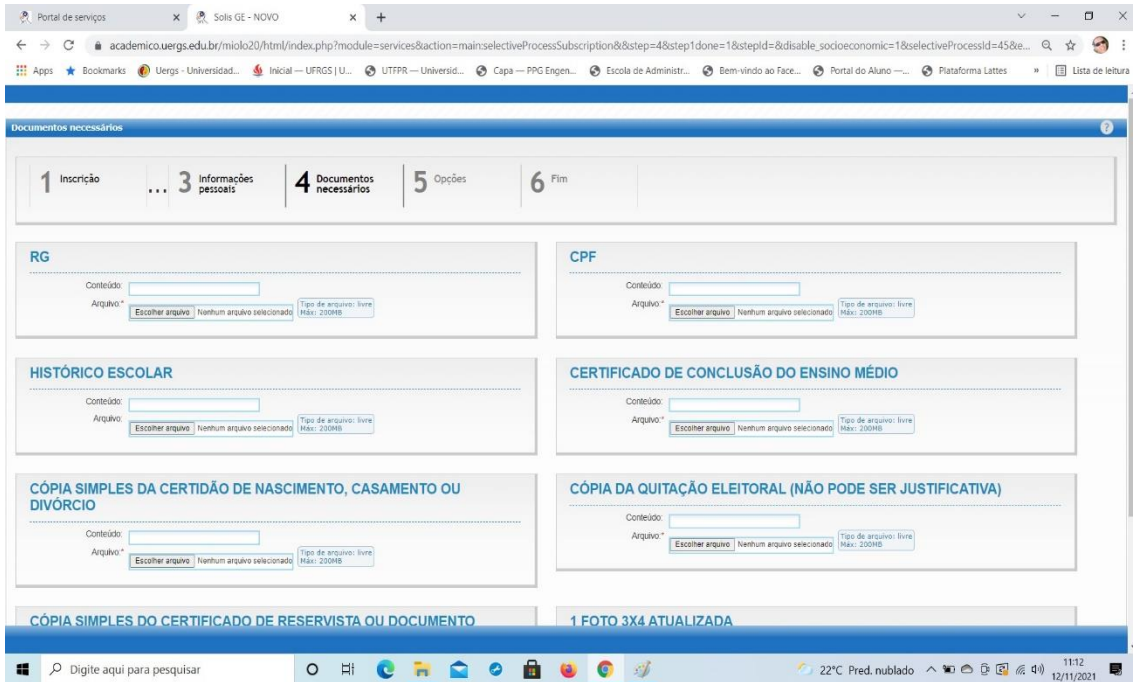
Portal de serviços × Solis GE - NOVO × +

academico.uergs.edu.br/miolo20/html/index.php?module=services&action=main:selectiveProcessSubscription&&step=4&step1done=1&stepId=&disable_socioeconomic=1&selectiveProcessId=45&e...

Apps Bookmarks Uergs - Universidad... Inicial — UFRGS | U... UTFPR — Universid... Capa — PPG Engen... Escola de Administr... Bem-vindo ao Face... Portal do Aluno —... Plataforma Lattes » Lista de leitura

Documentos necessários

1 Inscrição ... 3 Informações pessoais 4 Documentos necessários 5 Opções 6 Fim

RG
Conteúdo:
Arquivo:* Escolher arquivo Nenhum arquivo selecionado Tipo de arquivo: livre Máx: 200MB

CPF
Conteúdo:
Arquivo:* Escolher arquivo Nenhum arquivo selecionado Tipo de arquivo: livre Máx: 200MB

HISTÓRICO ESCOLAR
Conteúdo:
Arquivo: Escolher arquivo Nenhum arquivo selecionado Tipo de arquivo: livre Máx: 200MB

CERTIFICADO DE CONCLUSÃO DO ENSINO MÉDIO
Conteúdo:
Arquivo:* Escolher arquivo Nenhum arquivo selecionado Tipo de arquivo: livre Máx: 200MB

CÓPIA SIMPLES DA CERTIDÃO DE NASCIMENTO, CASAMENTO OU DIVÓRCIO
Conteúdo:
Arquivo:* Escolher arquivo Nenhum arquivo selecionado Tipo de arquivo: livre Máx: 200MB

CÓPIA DA QUITAÇÃO ELEITORAL (NÃO PODE SER JUSTIFICATIVA)
Conteúdo:
Arquivo:* Escolher arquivo Nenhum arquivo selecionado Tipo de arquivo: livre Máx: 200MB

CÓPIA SIMPLES DO CERTIFICADO DE RESERVISTA OU DOCUMENTO

1 FOTO 3X4 ATUALIZADA

Digite aqui para pesquisar

22°C Pred. nublado 11:12 12/11/2021